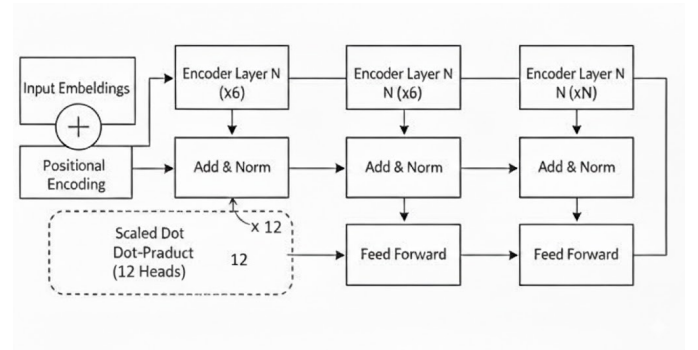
Input Embeldings

$+$

Positional Encoding

Encoder Layer N (x6)

Encoder Layer N N (x6)

Encoder Layer N N (xN)

Add & Norm

Add & Norm

Add & Norm

x 12

Scaled Dot Dot-Praduct (12 Heads)

12

Feed Forward

Feed Forward